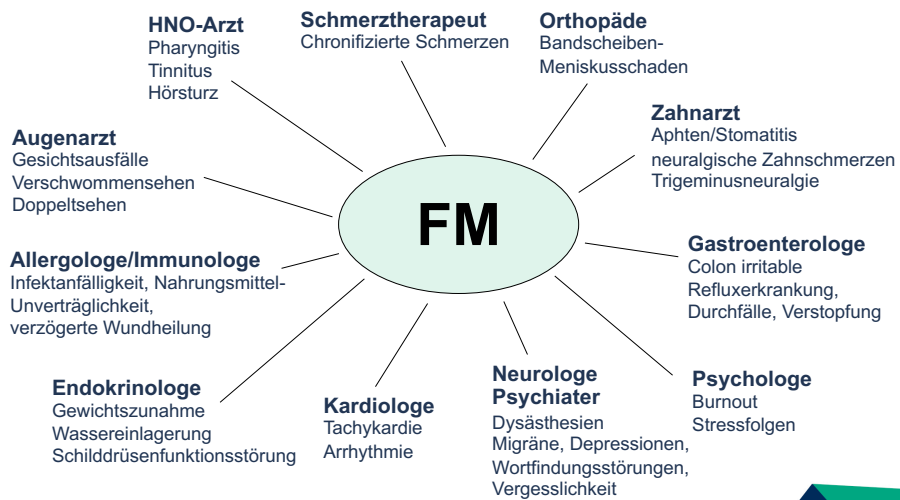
HNO-Arzt
Pharyngitis
Tinnitus
Hörsturz

Schmerztherapeut
Chronifizierte Schmerzen

Orthopäde
Bandscheiben-
Meniskusschaden

Augenarzt
Gesichtsausfälle
Verschwommensehen
Doppeltsehen

Zahnarzt
Aphten/Stomatitis
neuralgische Zahnschmerzen
Trigeminusneuralgie

FM

Allergologe/Immunologe
Infektanfälligkeit, Nahrungsmittel-
Unverträglichkeit,
verzögerte Wundheilung

Gastroenterologe
Colon irritable
Refluxerkrankung,
Durchfälle, Verstopfung

Endokrinologe
Gewichtszunahme
Wassereinlagerung
Schilddrüsenfunktionsstörung

Kardiologe
Tachykardie
Arrhythmie

Neurologe
Psychiater
Dysästhesien
Migräne, Depressionen,
Wortfindungsstörungen,
Vergesslichkeit

Psychologe
Burnout
Stressfolgen